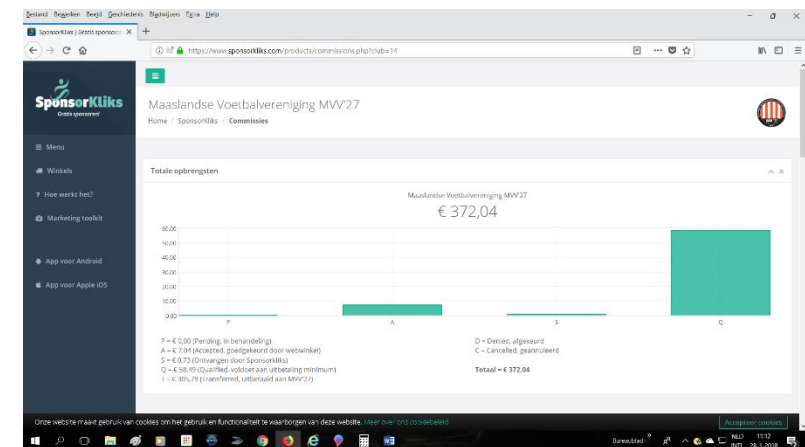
Bestand Bewerken Beeld Geschiedenis Bladwijzers Extra Help

SponsorKliks | Gratis sponsoren ×

https://www.sponsorkliks.com/products/commissions.php?club=14

SponsorKliks
Gratis sponsoren!

Menu
Winkels
Hoe werkt het?
Marketing toolkit
App voor Android
App voor Apple iOS

Maaslandse Voetbalvereniging MVV'27
Home / SponsorKliks / Commissies

Totale opbrengsten

Maaslandse Voetbalvereniging MVV'27
€ 372,04

60.00
50.00
40.00
30.00
20.00
10.00
0.00

P A S Q

P = € 0,00 (Pending, in behandeling)
A = € 7,04 (Accepted, goedgekeurd door webwinkel)
S = € 0,73 (Ontvangen door Sponsorkliks)
Q = € 58,49 (Qualified, voldoet aan uitbetaling minimum)
T = € 305,79 (Transferred, uitbetaald aan MVV'27)

D = Denied, afgekeurd
C = Cancelled, geannuleerd

Totaal = € 372,04

Onze website maakt gebruik van cookies om het gebruik en functionaliteit te waarborgen van deze website. Meer over ons cookiebeleid

Accepteer cookies

Dareveblad NLD INTL 11:12 28-1-2018